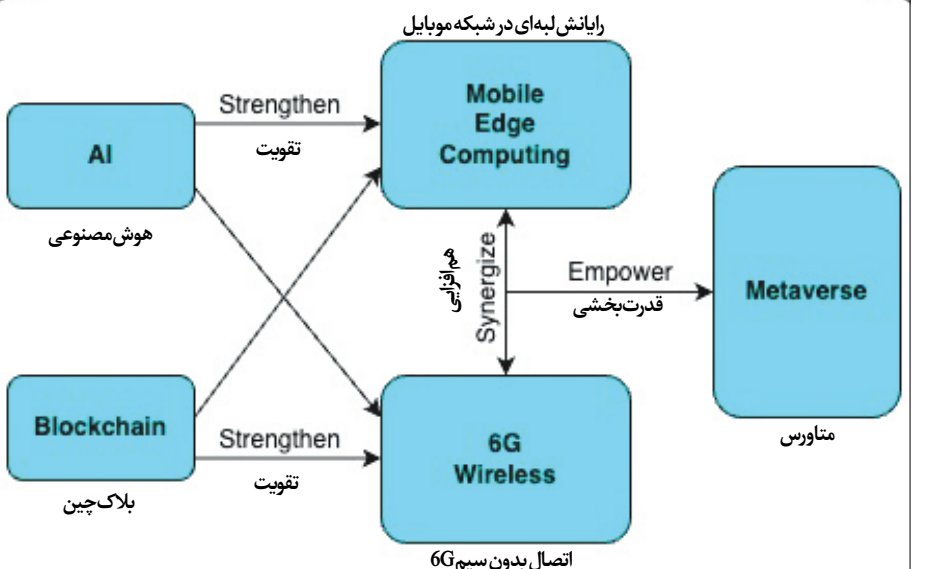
رایانش لبه‌ای در شبکه موبایل

Mobile Edge Computing

Strengthen
تقویت

AI
هوش مصنوعی

Synergize
هم افزایی

Empower
قدرت‌بخشی

Metaverse
متاورس

Blockchain
بلاک‌چین

Strengthen
تقویت

6G Wireless
اتصال بدون سیم 6G